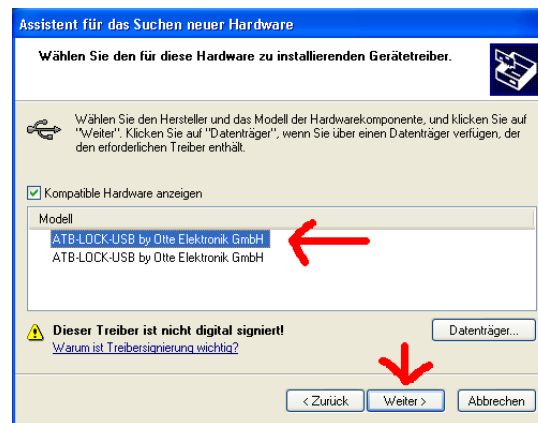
Assistent für das Suchen neuer Hardware

Wählen Sie den für diese Hardware zu installierenden Gerätetreiber.

Wählen Sie den Hersteller und das Modell der Hardwarekomponente, und klicken Sie auf "Weiter". Klicken Sie auf "Datenträger", wenn Sie über einen Datenträger verfügen, der den erforderlichen Treiber enthält.

Kompatible Hardware anzeigen

Modell
ATB-LOCK-USB by Otte Elektronik GmbH
ATB-LOCK-USB by Otte Elektronik GmbH

Dieser Treiber ist nicht digital signiert!
Warum ist Treibersignierung wichtig?

Datenträger...

< Zurück
Weiter >
Abbrechen